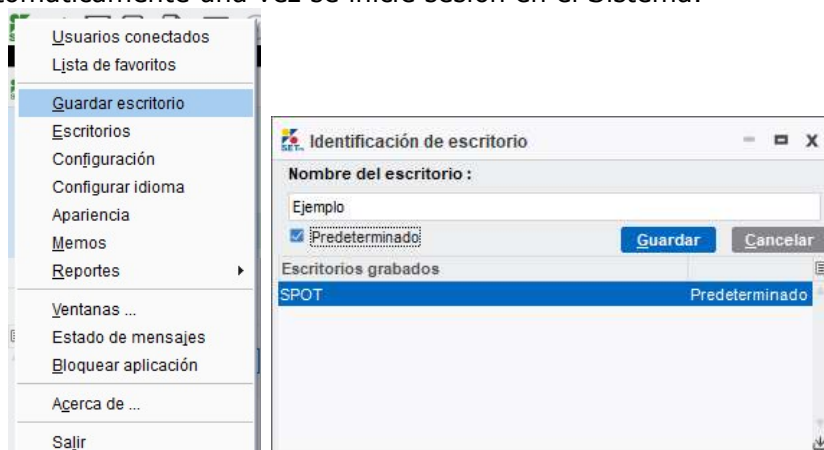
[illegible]máticamente una vez se inicie sesión en el Sistema.

Usuarios conectados
Lista de favoritos
Guardar escritorio
Escritorios
Configuración
Configurar idioma
Apariencia
Memos
Reportes
Ventanas ...
Estado de mensajes
Bloquear aplicación
Acerca de ...
Salir

Identificación de escritorio
Nombre del escritorio :
Ejemplo
Predeterminado
Guardar
Cancelar

| Escritorios grabados | |
|---|---|
| SPOT | Predeterminado |